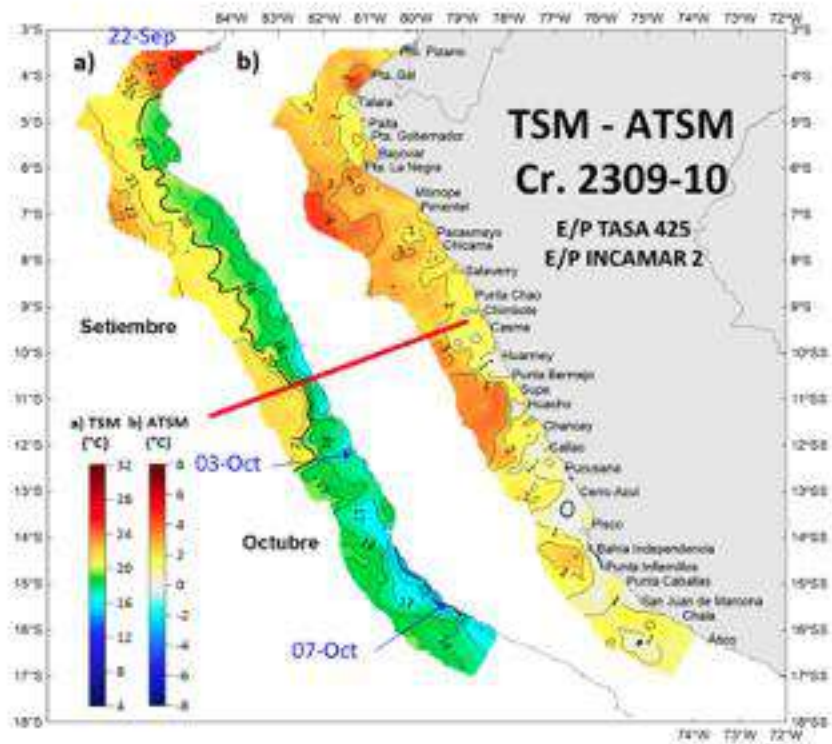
84°W 83°W 82°W 81°W 80°W 79°W 78°W 77°W 76°W 75°W 74°W 73°W 72°W

22-Sep

a)

b)

Pta. Pizarro
Pta. Sal
Talara
Paita
Pta. Gobernador
Bayovar
Pta. La Negra
Mórope
Pimentel
Pacasmayo
Chicama
Salaverry
Punta Chao
Chimbote
Casma
Huarmey
Punta Bermejo
Supe
Huacho
Chancay
Callao
Pucusana
Cerro Azul
Pisco
Bahía Independencia
Punta Infiernillos
Punta Caballas
San Juan de Marcona
Chala
Atico

TSM - ATSM
Cr. 2309-10

E/P TASA 425
E/P INCAMAR 2

Setiembre

Octubre

03-Oct

07-Oct

a) TSM (°C)
b) ATSM (°C)

32
28
24
20
16
12
8
4

8
6
4
2
0
-2
-4
-6
-8

3°S
4°S
5°S
6°S
7°S
8°S
9°S
10°S
11°S
12°S
13°S
14°S
15°S
16°S
17°S
18°S

74°W 73°W 72°W